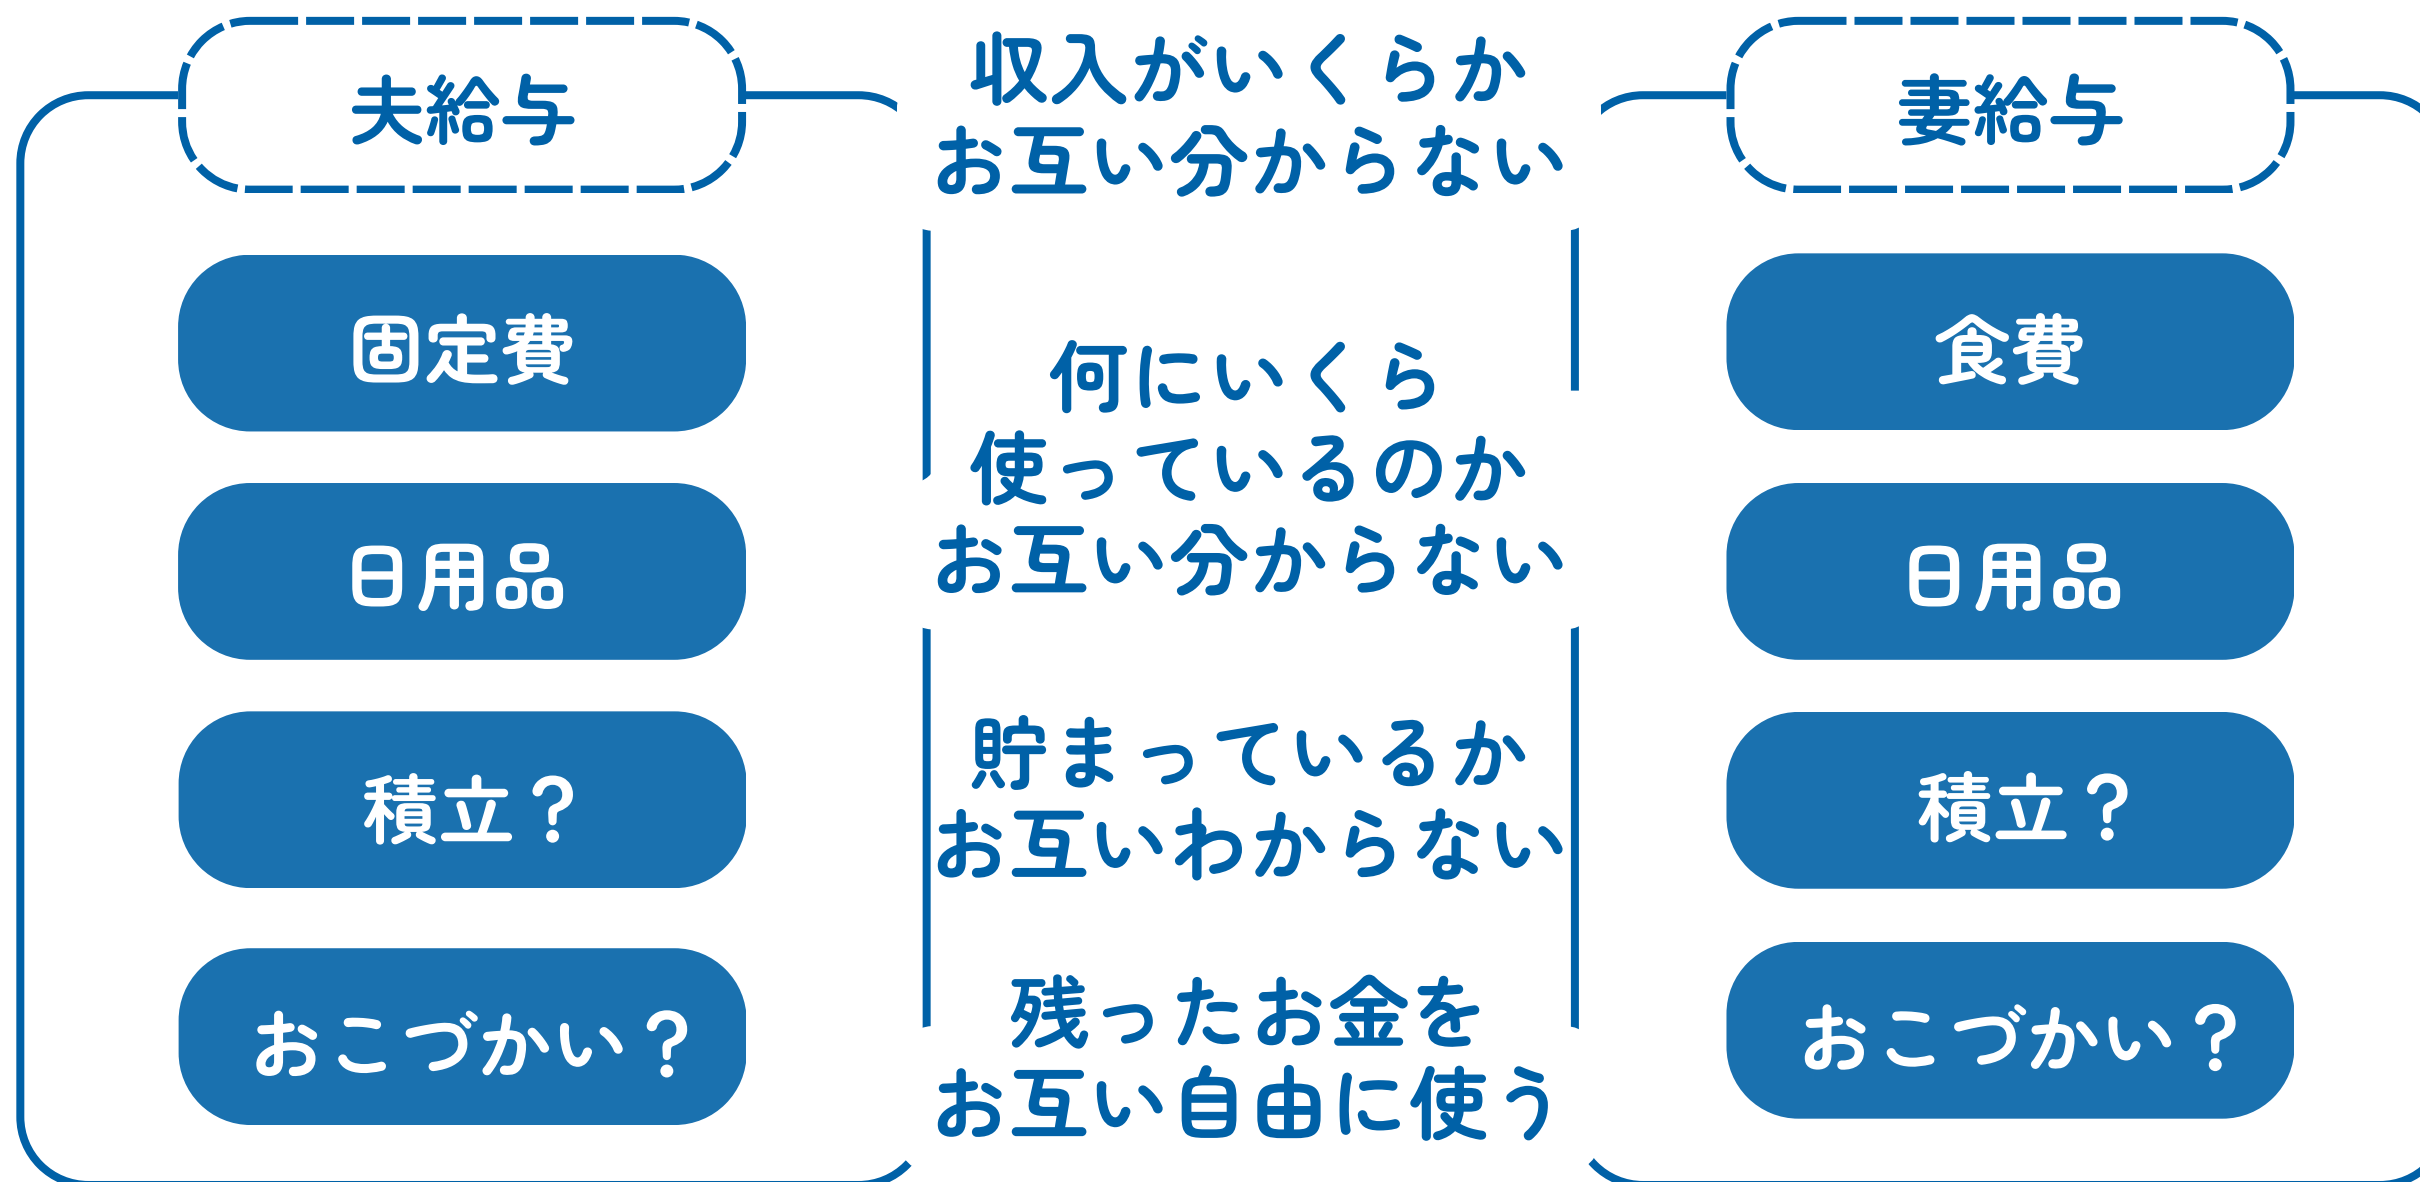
夫給与

固定費

日用品

積立？

おこづかい？

収入がいくらか
お互い分からない

何にいくら
使っているのか
お互い分からない

貯まっているか
お互いわからない

残ったお金を
お互い自由に使う

妻給与

食費

日用品

積立？

おこづかい？